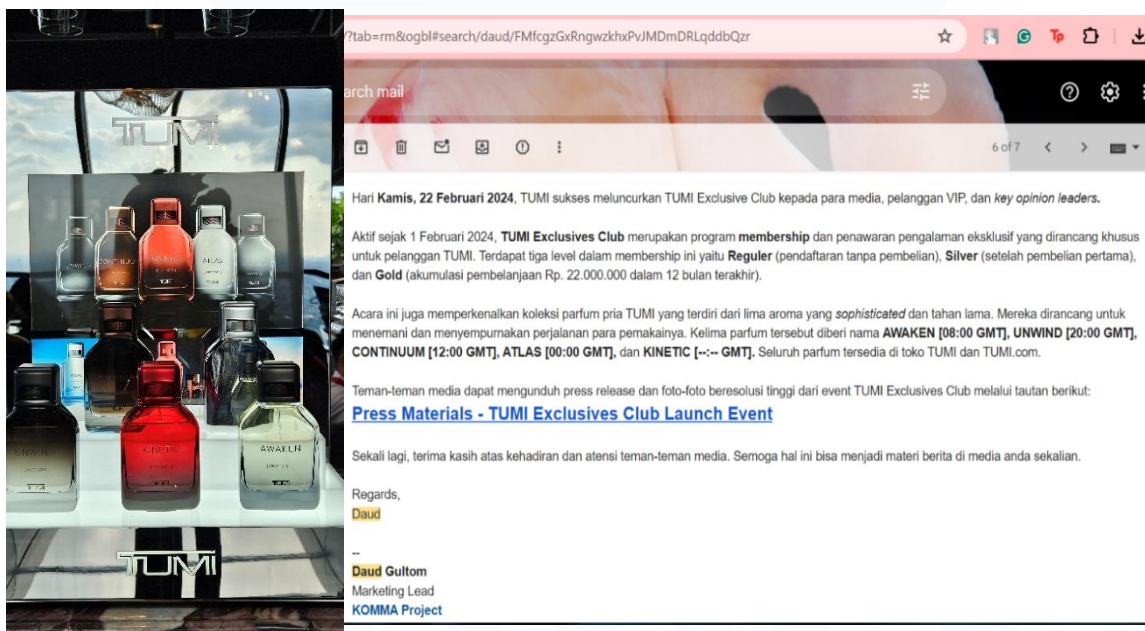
TUMI

UNWIND

KINETIC

AWAKEN

ATLAS

CONTINUUM

TUMI

?tab=rm&ogbl#search/daud/FMfcgzGxRngwzkhxPvJMDmDRLqddbQzr

arch mail

6 of 7

Hari **Kamis, 22 Februari 2024**, TUMI sukses meluncurkan TUMI Exclusive Club kepada para media, pelanggan VIP, dan *key opinion leaders*.

Aktif sejak 1 Februari 2024, **TUMI Exclusives Club** merupakan program **membership** dan penawaran pengalaman eksklusif yang dirancang khusus untuk pelanggan TUMI. Terdapat tiga level dalam membership ini yaitu **Reguler** (pendaftaran tanpa pembelian), **Silver** (setelah pembelian pertama), dan **Gold** (akumulasi pembelanjaan Rp. 22.000.000 dalam 12 bulan terakhir).

Acara ini juga memperkenalkan koleksi parfum pria TUMI yang terdiri dari lima aroma yang *sophisticated* dan tahan lama. Mereka dirancang untuk menemani dan menyempurnakan perjalanan para pemakainya. Kelima parfum tersebut diberi nama **AWAKEN [08:00 GMT], UNWIND [20:00 GMT], CONTINUUM [12:00 GMT], ATLAS [00:00 GMT]**, dan **KINETIC [--:-- GMT].** Seluruh parfum tersedia di toko TUMI dan TUMI.com.

Teman-teman media dapat mengunduh press release dan foto-foto beresolusi tinggi dari event TUMI Exclusives Club melalui tautan berikut:

**Press Materials - TUMI Exclusives Club Launch Event**

Sekali lagi, terima kasih atas kehadiran dan atensi teman-teman media. Semoga hal ini bisa menjadi materi berita di media anda sekalian.

Regards,
Daud

--
**Daud Gultom**
Marketing Lead
**KOMMA Project**